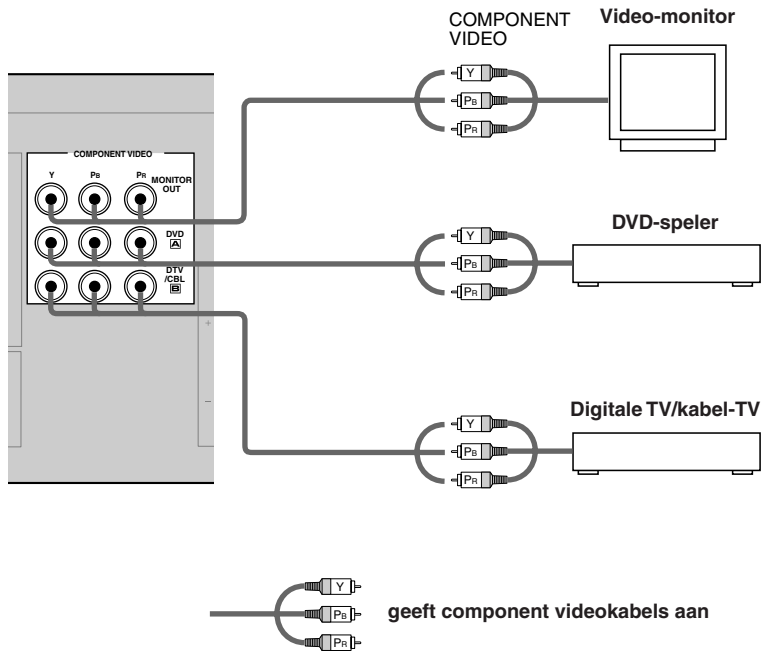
COMPONENT VIDEO

Video-monitor

COMPONENT VIDEO

Y

$P_B$

$P_R$

MONITOR OUT

DVD A

DTV /CBL B

Y

$P_B$

$P_R$

DVD-speler

Y

$P_B$

$P_R$

Digitale TV/kabel-TV

Y

$P_B$

$P_R$

Y

$P_B$

$P_R$

geeft component videokabels aan